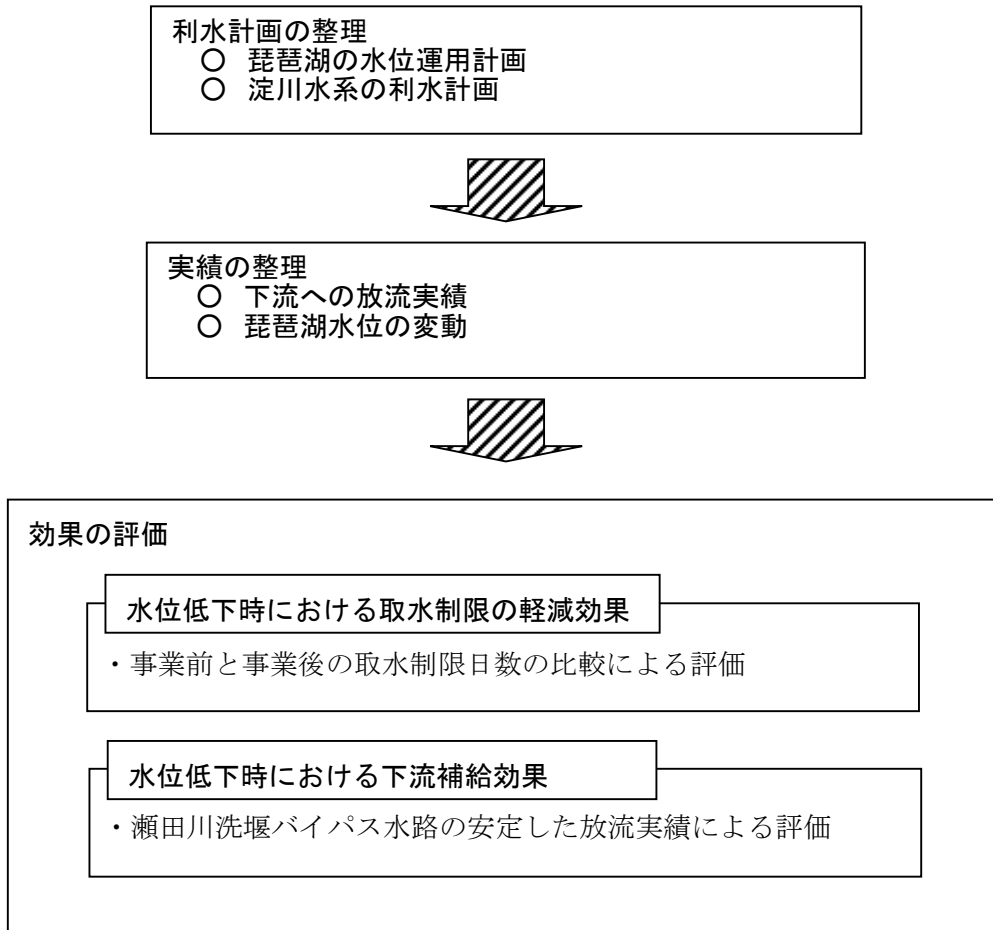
利水計画の整理
○ 琵琶湖の水位運用計画
○ 淀川水系の利水計画

実績の整理
○ 下流への放流実績
○ 琵琶湖水位の変動

効果の評価

水位低下時における取水制限の軽減効果

・事業前と事業後の取水制限日数の比較による評価

水位低下時における下流補給効果

・瀬田川洗堰バイパス水路の安定した放流実績による評価